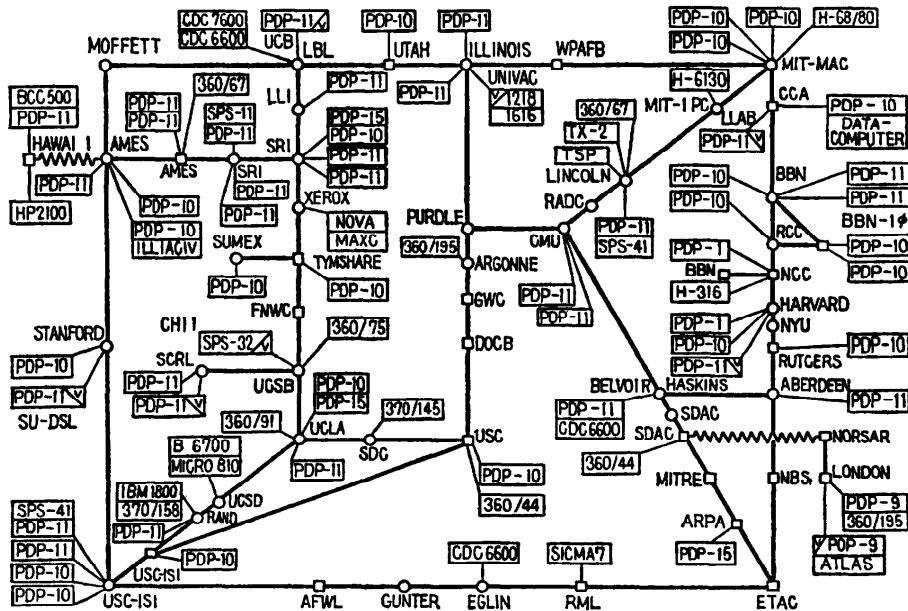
CDC 7600
CDC 6600
PDP-11
UCB
PDP-10
PDP-11
PDP-10
PDP-10
H-68/80
PDP-10
MOFFETT
LBL
UTAH
ILLINOIS
WPAFB
MIT-MAC
H-6130
BCC 500
PDP-11
PDP-11
PDP-11
360/67
LLI
PDP-11
UNIVAC 1218
1616
MIT-IPC
CCA
PDP-10
DATA-COMPUTER
LLAB
PDP-11
SPS-11
PDP-11
PDP-15
PDP-10
PDP-11
PDP-11
360/67
TX-2
TSP
LINCOLN
HAWAII
AMES
AMES
SRI
SRI
PDP-11
PDP-11
XEROX
NOVA
MAXC
RADC
PDP-11
SPS-41
PDP-10
PDP-10
BBN
PDP-11
PDP-11
BBN-1ϕ
PDP-10
PDP-10
ILLIACIV
HP2100
SUMEX
PDP-10
TYMSHARE
PDP-10
PURDUE
360/195
ARGONNE
GWC
CMU
PDP-11
PDP-11
RCC
PDP-10
PDP-10
PDP-1
BBN
NCC
H-316
FNWC
HARVARD
NYU
STANFORD
CHII
360/75
DOCB
PDP-1
PDP-10
PDP-11
PDP-10
SPS-32
PDP-10
PDP-11
SU-DSL
SCRL
PDP-11
PDP-11
UCSB
PDP-10
PDP-15
RUTGERS
PDP-10
HASKINS
BELVOIR
ABERDEEN
PDP-11
360/91
370/145
UCLA
SDC
USC
PDP-11
CDC6600
SDAC
SDAC
NORSAR
B 6700
MICRO 810
PDP-11
PDP-10
360/44
360/44
MITRE
NBS
LONDON
PDP-9
360/195
IBM 1800
370/158
UCSD
RAND
PDP-11
ARPA
PDP-15
PDP-9
ATLAS
SPS-41
PDP-11
PDP-11
PDP-10
PDP-10
USC-ISI
PDP-10
USC-ISI
CDC 6600
SIGMA 7
AFWL
GUNTER
EGLIN
RML
ETAC